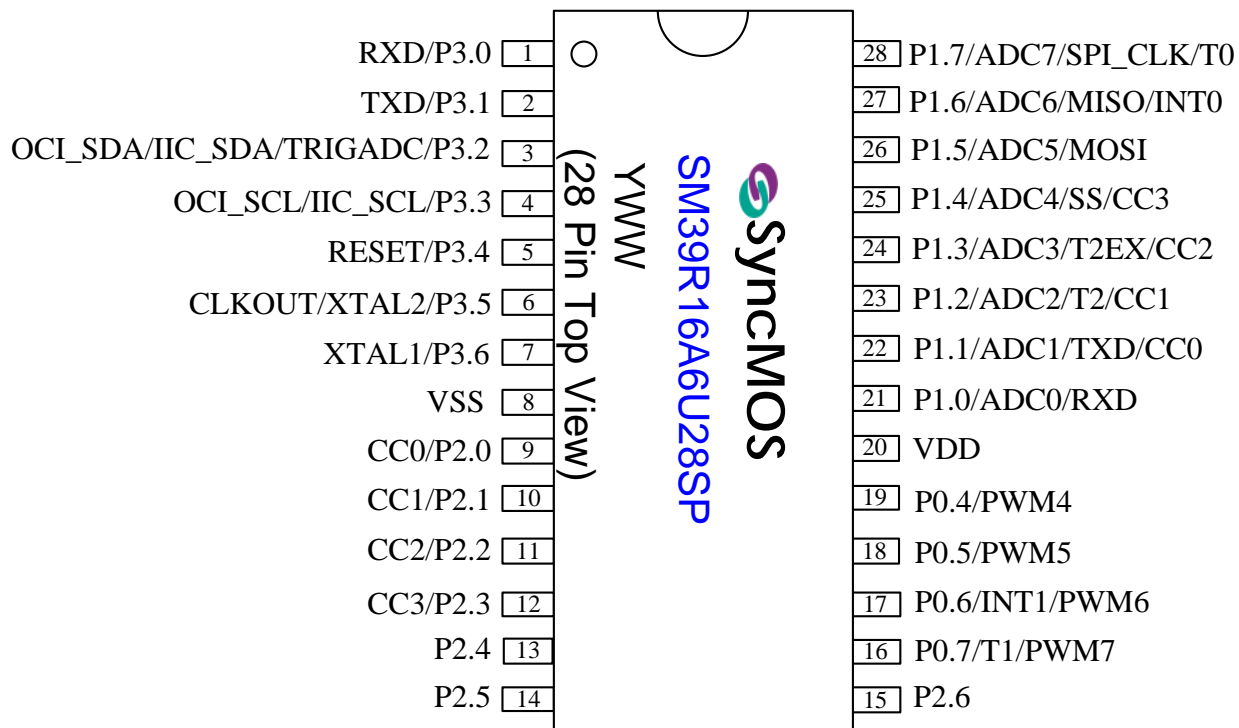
RXD/P3.0 1
TXD/P3.1 2
OCI_SDA/IIC_SDA/TRIGADC/P3.2 3
OCI_SCL/IIC_SCL/P3.3 4
RESET/P3.4 5
CLKOUT/XTAL2/P3.5 6
XTAL1/P3.6 7
VSS 8
CC0/P2.0 9
CC1/P2.1 10
CC2/P2.2 11
CC3/P2.3 12
P2.4 13
P2.5 14

(28 Pin Top View)
YWW
SM39R16A6U28SP
SyncMOS

28 P1.7/ADC7/SPI_CLK/T0
27 P1.6/ADC6/MISO/INT0
26 P1.5/ADC5/MOSI
25 P1.4/ADC4/SS/CC3
24 P1.3/ADC3/T2EX/CC2
23 P1.2/ADC2/T2/CC1
22 P1.1/ADC1/TXD/CC0
21 P1.0/ADC0/RXD
20 VDD
19 P0.4/PWM4
18 P0.5/PWM5
17 P0.6/INT1/PWM6
16 P0.7/T1/PWM7
15 P2.6